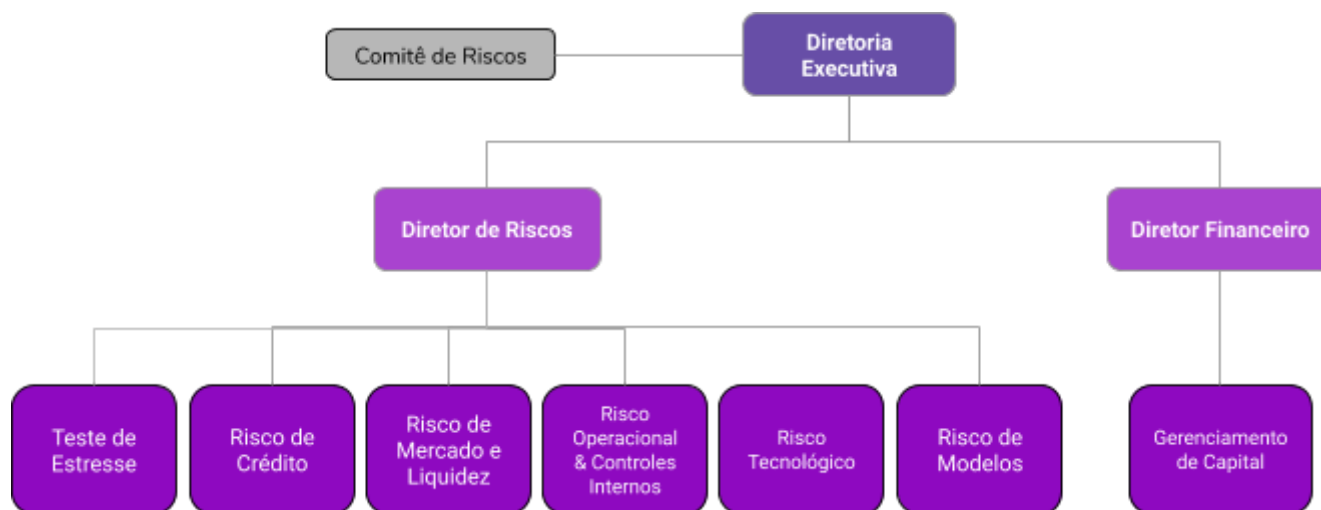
Comitê de Riscos

Diretoria Executiva

Diretor de Riscos

Diretor Financeiro

Teste de Estresse

Risco de Crédito

Risco de Mercado e Liquidez

Risco Operacional & Controles Internos

Risco Tecnológico

Risco de Modelos

Gerenciamento de Capital